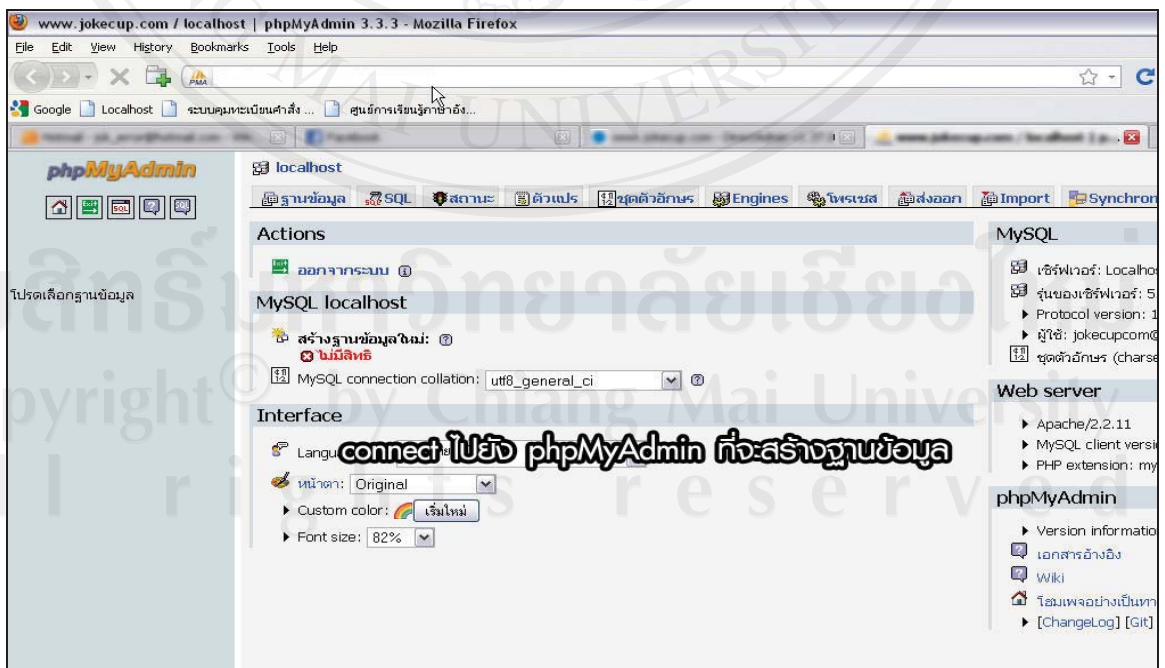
www.jokecup.com / localhost | phpMyAdmin 3.3.3 - Mozilla Firefox

File Edit View History Bookmarks Tools Help

Google Localhost ระบบคุมทะเบียนคำสั่ง ... ศูนย์การเรียนรู้ภาษาอัง...

phpMyAdmin

localhost

ฐานข้อมูล SQL สถานะ ตัวแปร ชุดตัวอักษร Engines โพรเซส ส่งออก Import Synchron

Actions

ออกจากระบบ

โปรดเลือกฐานข้อมูล

MySQL localhost

สร้างฐานข้อมูลใหม่:
ไม่มีสิทธิ

MySQL connection collation: utf8_general_ci

Interface

Langu connect ไปยัง phpMyAdmin ที่จะสร้างฐานข้อมูล

หน้าตา: Original

Custom color: เริ่มใหม่

Font size: 82%

MySQL

เซิร์ฟเวอร์: Localho
รุ่นของเซิร์ฟเวอร์: 5
Protocol version: 1
ผู้ใช้: jokecupcom@
ชุดตัวอักษร (charse

Web server

Apache/2.2.11
MySQL client versi
PHP extension: my

phpMyAdmin

Version informatio
เอกสารอ้างอิง
Wiki
โฮมเพจอย่างเป็นทา
[ChangeLog] [Git]

ลิขสิทธิ์มหาวิทยาลัยเชียงใหม่
Copyright © by Chiang Mai University
All rights reserved